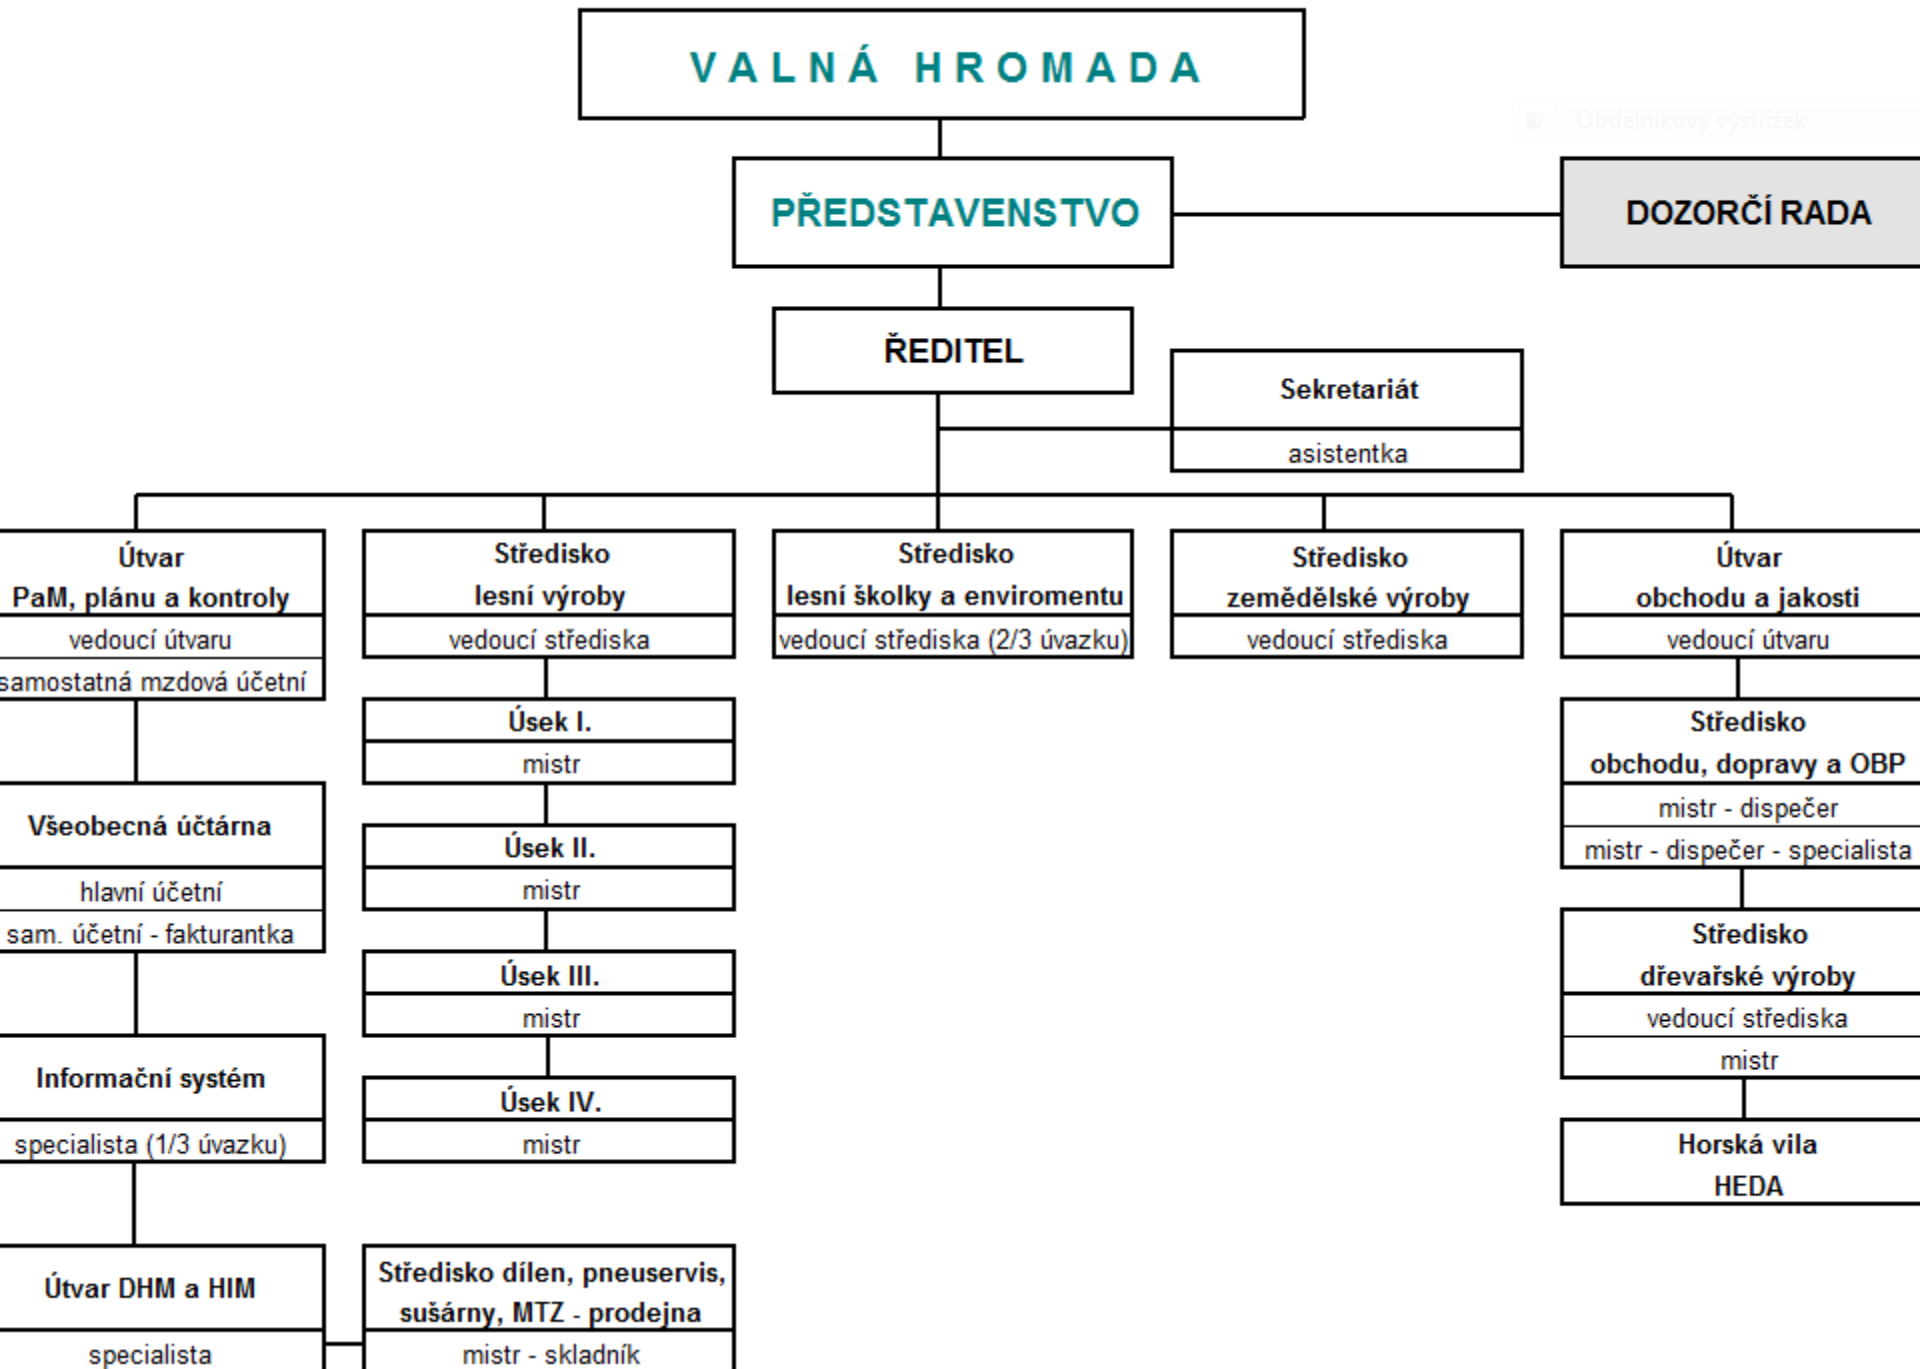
VALNÁ HROMADA

Obdélníkový výstřižek

PŘEDSTAVENSTVO

DOZORČÍ RADA

ŘEDITEL

Sekretariát
asistentka

Útvar PaM, plánu a kontroly
vedoucí útvaru
samostatná mzdová účetní

Všeobecná účtárna
hlavní účetní
sam. účetní - fakturantka

Informační systém
specialista (1/3 úvazku)

Útvar DHM a HIM
specialista

Středisko lesní výroby
vedoucí střediska

Úsek I.
mistr

Úsek II.
mistr

Úsek III.
mistr

Úsek IV.
mistr

Středisko dílen, pneuservis, sušárny, MTZ - prodejna
mistr - skladník

Středisko lesní školky a enviromentu
vedoucí střediska (2/3 úvazku)

Středisko zemědělské výroby
vedoucí střediska

Útvar obchodu a jakosti
vedoucí útvaru

Středisko obchodu, dopravy a OBP
mistr - dispečer
mistr - dispečer - specialista

Středisko dřevařské výroby
vedoucí střediska
mistr

Horská vila HEDA